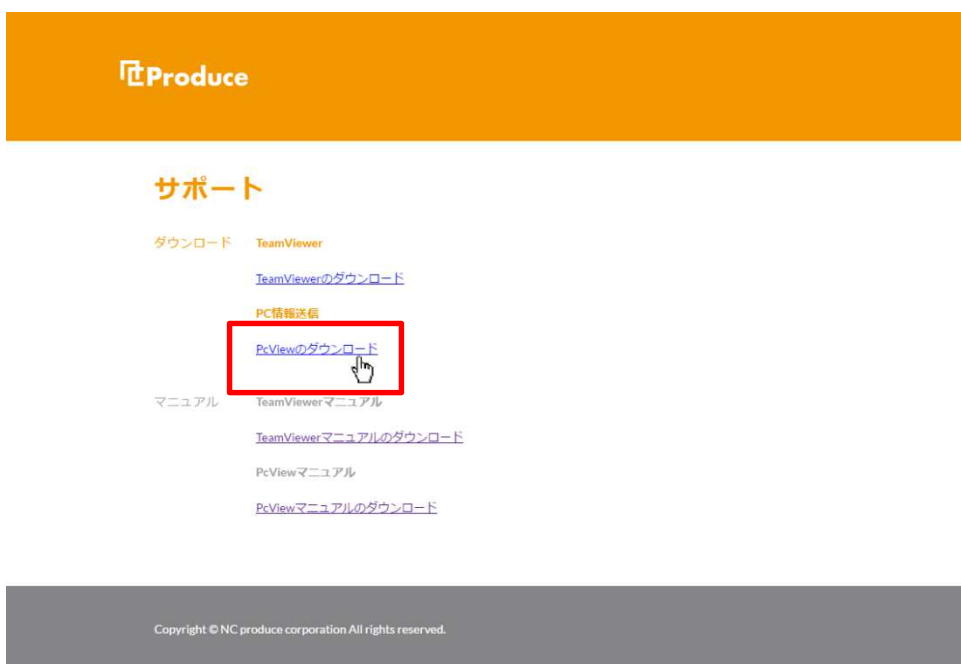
Produce

サポート

ダウンロード TeamViewer

TeamViewerのダウンロード

PC情報送信

PcViewのダウンロード

マニュアル TeamViewerマニュアル

TeamViewerマニュアルのダウンロード

PcViewマニュアル

PcViewマニュアルのダウンロード

Copyright © NC produce corporation All rights reserved.